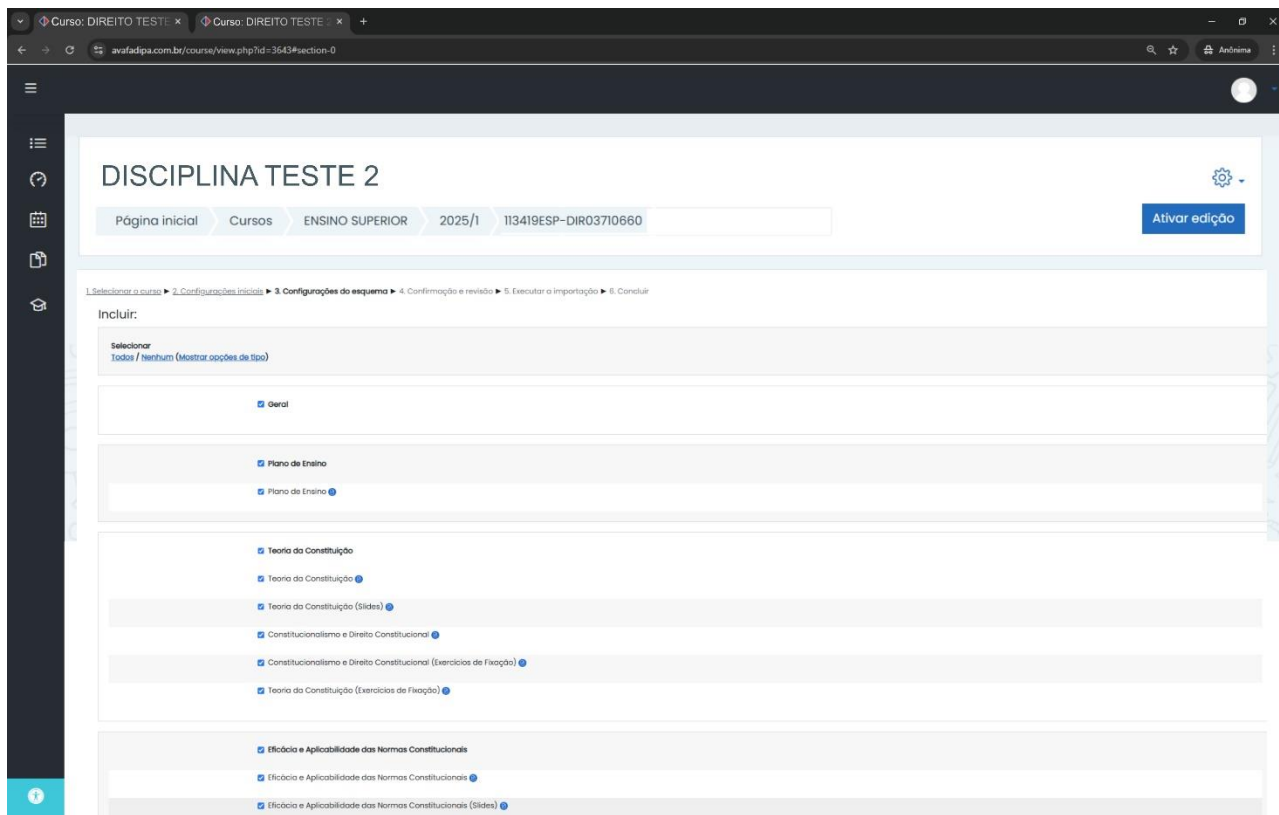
Curso: DIREITO TESTE ×
Curso: DIREITO TESTE ×
+

avafadipa.com.br/course/view.php?id=3643#section-0

Anônima

DISCIPLINA TESTE 2

Página inicial
Cursos
ENSINO SUPERIOR
2025/1
113419ESP-DIR03710660

Ativar edição

1. Selecionar o curso ► 2. Configurações iniciais ► 3. Configurações do esquema ► 4. Confirmação e revisão ► 5. Executar a importação ► 6. Concluir

Incluir:

Selecionar
Todos / Nenhum (Mostrar opções de tipo)

Geral

Plano de Ensino

Plano de Ensino

Teoria da Constituição

Teoria da Constituição

Teoria da Constituição (Slides)

Constitucionalismo e Direito Constitucional

Constitucionalismo e Direito Constitucional (Exercícios de Fixação)

Teoria da Constituição (Exercícios de Fixação)

Eficácia e Aplicabilidade das Normas Constitucionais

Eficácia e Aplicabilidade das Normas Constitucionais

Eficácia e Aplicabilidade das Normas Constitucionais (Slides)